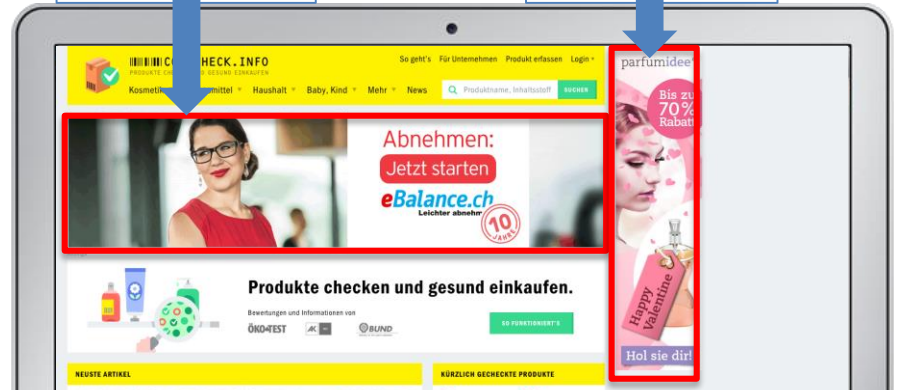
C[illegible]HECK.INFO
PRODUKTE CH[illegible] GESUND EINKAUFEN

So geht's Für Unternehmen Produkt erfassen Login

Kosmeti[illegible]mittel Haushalt Baby, Kind Mehr News

Produktname, Inhaltsstoff SUCHEN

Abnehmen:
Jetzt starten
eBalance.ch
Leichter abnehm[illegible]
10 JAHRE

Produkte checken und gesund einkaufen.

Bewertungen und Informationen von

ÖKO-TEST AK BUND

SO FUNKTIONIERT'S

NEUSTE ARTIKEL

KÜRZLICH GECHECKTE PRODUKTE

parfumidee

Bis zu 70% Rabatt

Happy Valentine

Hol sie dir!